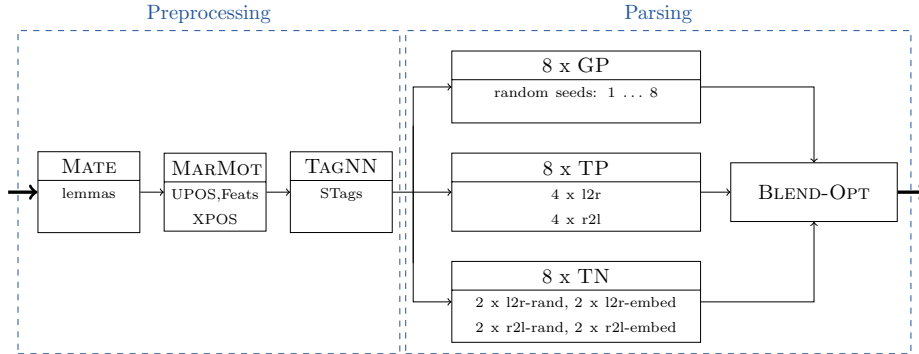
Preprocessing

Parsing

MATE
lemmas

MARMOT
UPOS,Feats
XPOS

TAGNN
STags

8 x GP
random seeds: 1 ... 8

8 x TP
4 x l2r
4 x r2l

8 x TN
2 x l2r-rand, 2 x l2r-embed
2 x r2l-rand, 2 x r2l-embed

BLEND-OPT